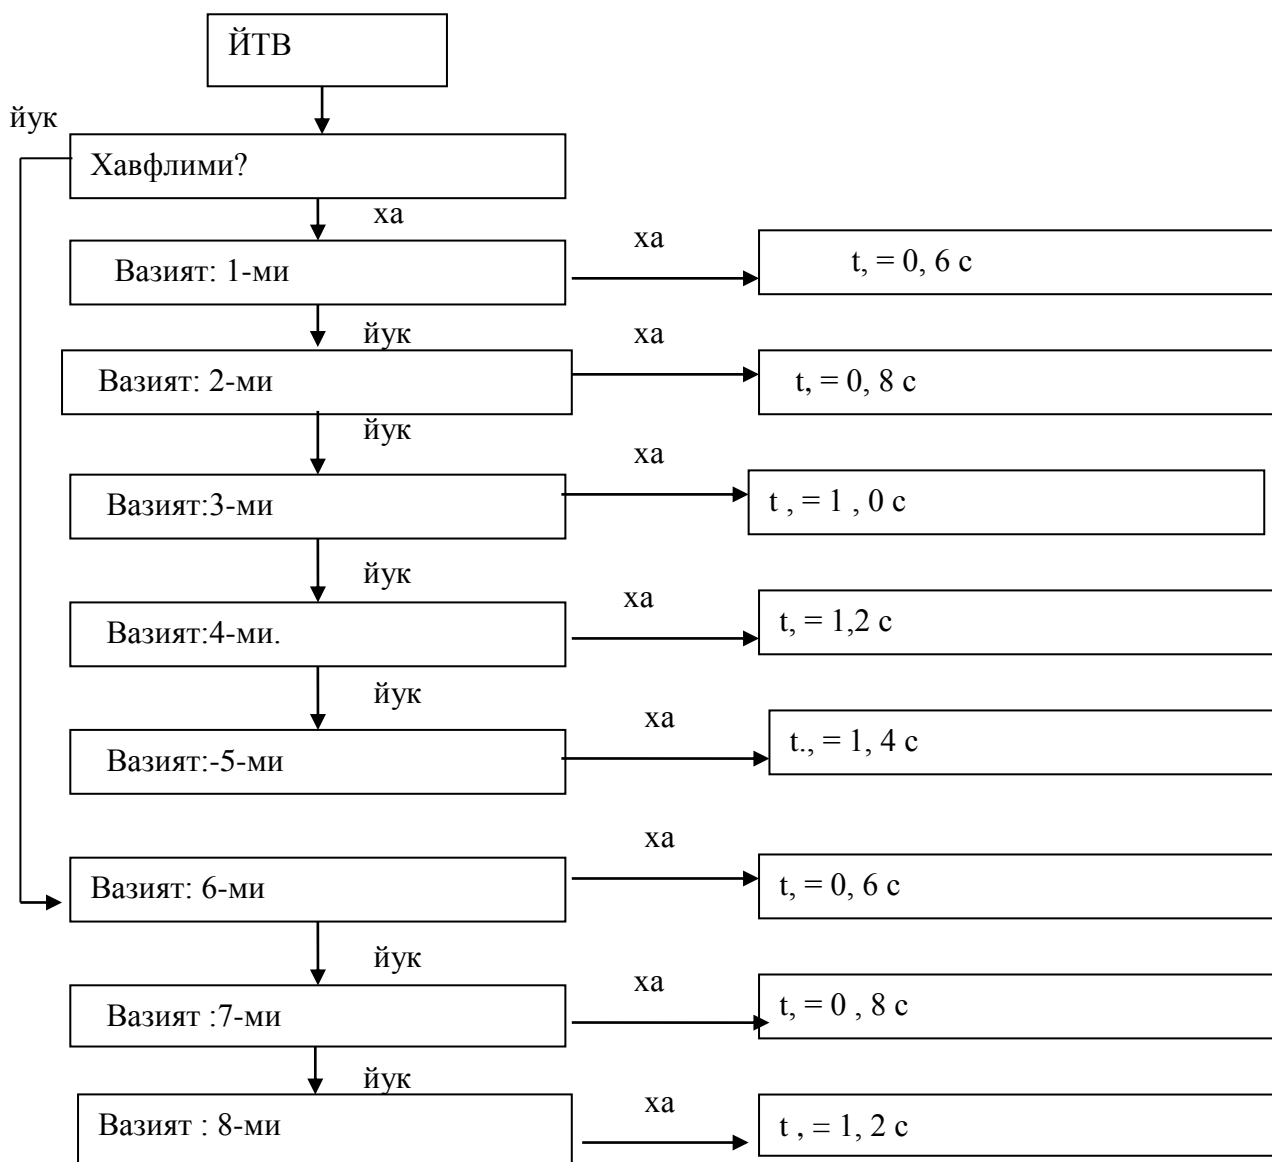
ЙТВ

йук

Хавфлими?

ха

Вазият: 1-ми

ха

t, = 0, 6 с

йук

Вазият: 2-ми

ха

t, = 0, 8 с

йук

Вазият:3-ми

ха

t , = 1 , 0 с

йук

Вазият:4-ми.

ха

t, = 1,2 с

йук

Вазият:-5-ми

ха

t., = 1, 4 с

Вазият: 6-ми

ха

t, = 0, 6 с

йук

Вазият :7-ми

ха

t, = 0 , 8 с

йук

Вазият : 8-ми

ха

t , = 1, 2 с